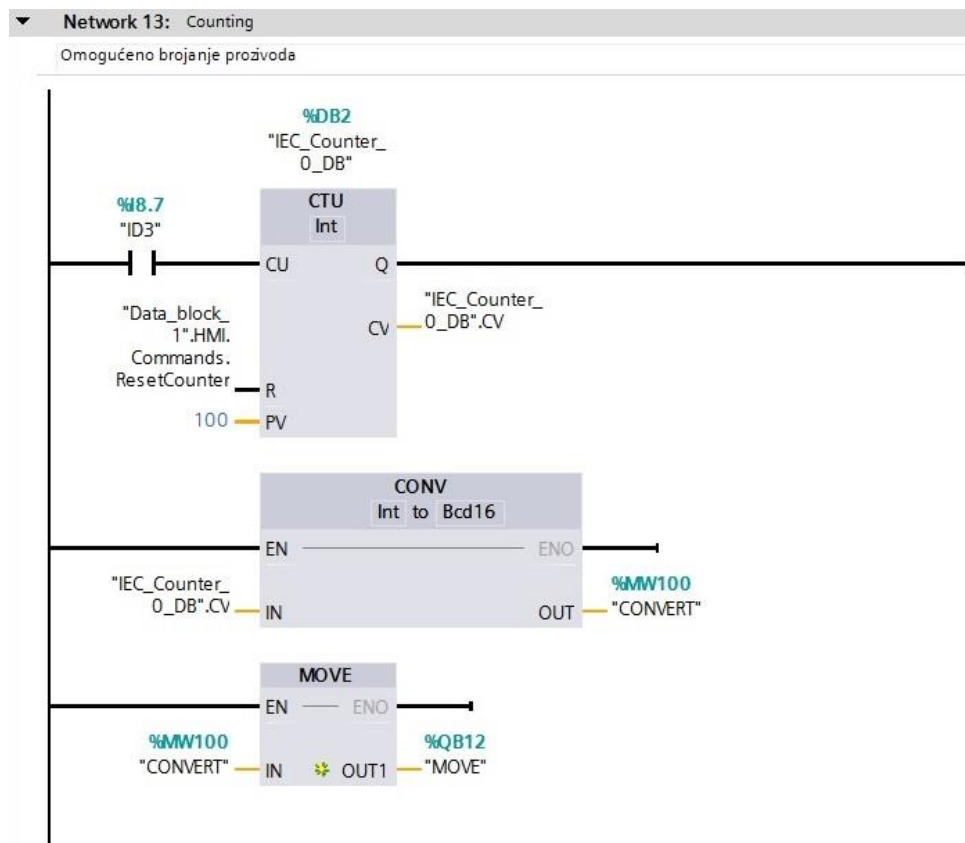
Network 13: Counting

Omogućeno brojanje prozivoda

%DB2
"IEC_Counter_0_DB"

CTU
Int

%I8.7
"ID3"

CU
Q

"IEC_Counter_0_DB".CV
CV

"Data_block_1".HMI.Commands.ResetCounter
R

100
PV

CONV
Int to Bcd16

EN
ENO

"IEC_Counter_0_DB".CV
IN

%MW100
"CONVERT"
OUT

MOVE

EN
ENO

%MW100
"CONVERT"
IN

OUT1
%QB12
"MOVE"